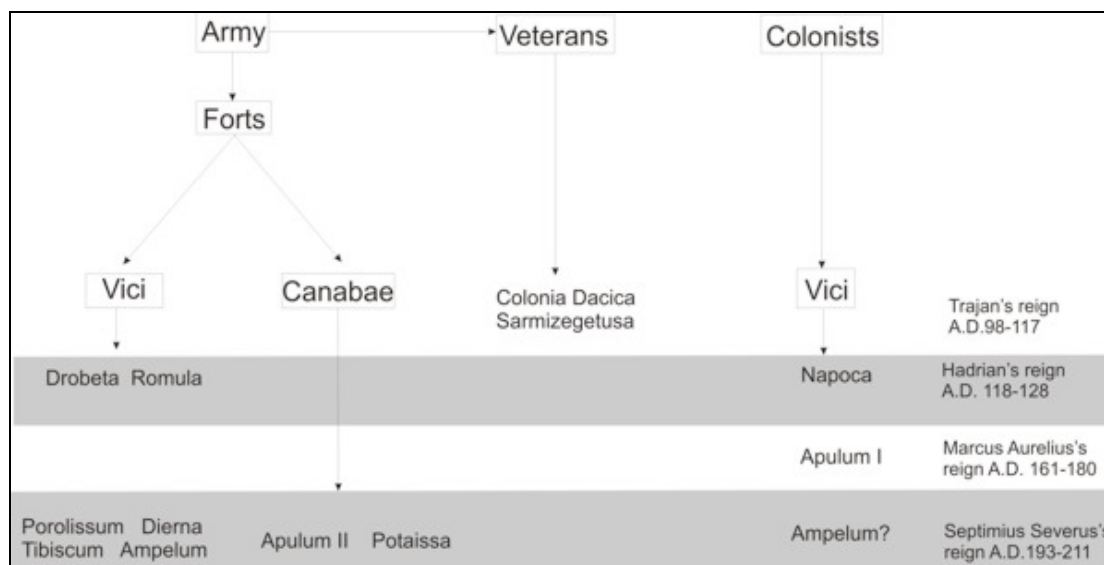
Army

Veterans

Colonists

Forts

Vici

Canabae

Colonia Dacica Sarmizegetusa

Vici

Trajan's reign A.D.98-117

Drobeta Romula

Napoca

Hadrian's reign A.D. 118-128

Apulum I

Marcus Aurelius's reign A.D. 161-180

Porolissum Dierna Tibiscum Ampelum

Apulum II Potaissa

Ampelum?

Septimius Severus's reign A.D.193-211